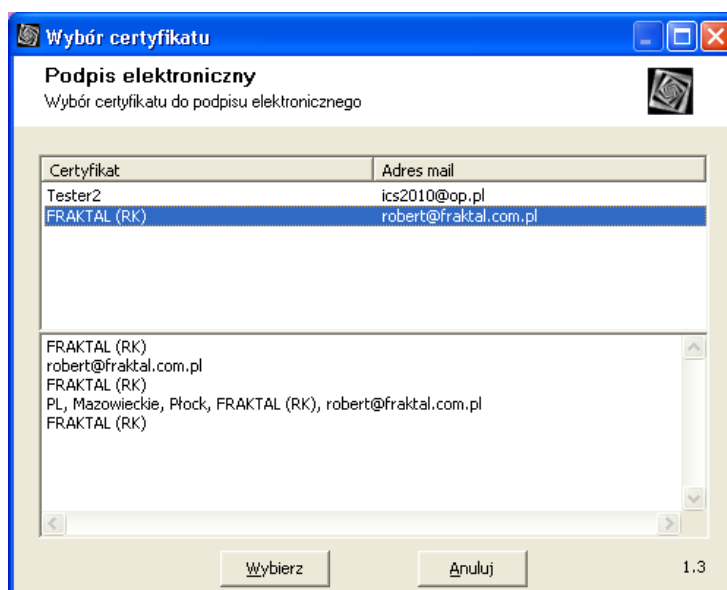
Wybór certyfikatu

Podpis elektroniczny
Wybór certyfikatu do podpisu elektronicznego

| Certyfikat | Adres mail |
|---|---|
| Tester2 | ics2010@op.pl |
| FRAKTAL (RK) | robert@fraktal.com.pl |

FRAKTAL (RK)
robert@fraktal.com.pl
FRAKTAL (RK)
PL, Mazowieckie, Płock, FRAKTAL (RK), robert@fraktal.com.pl
FRAKTAL (RK)

Wybierz
Anuluj
1.3